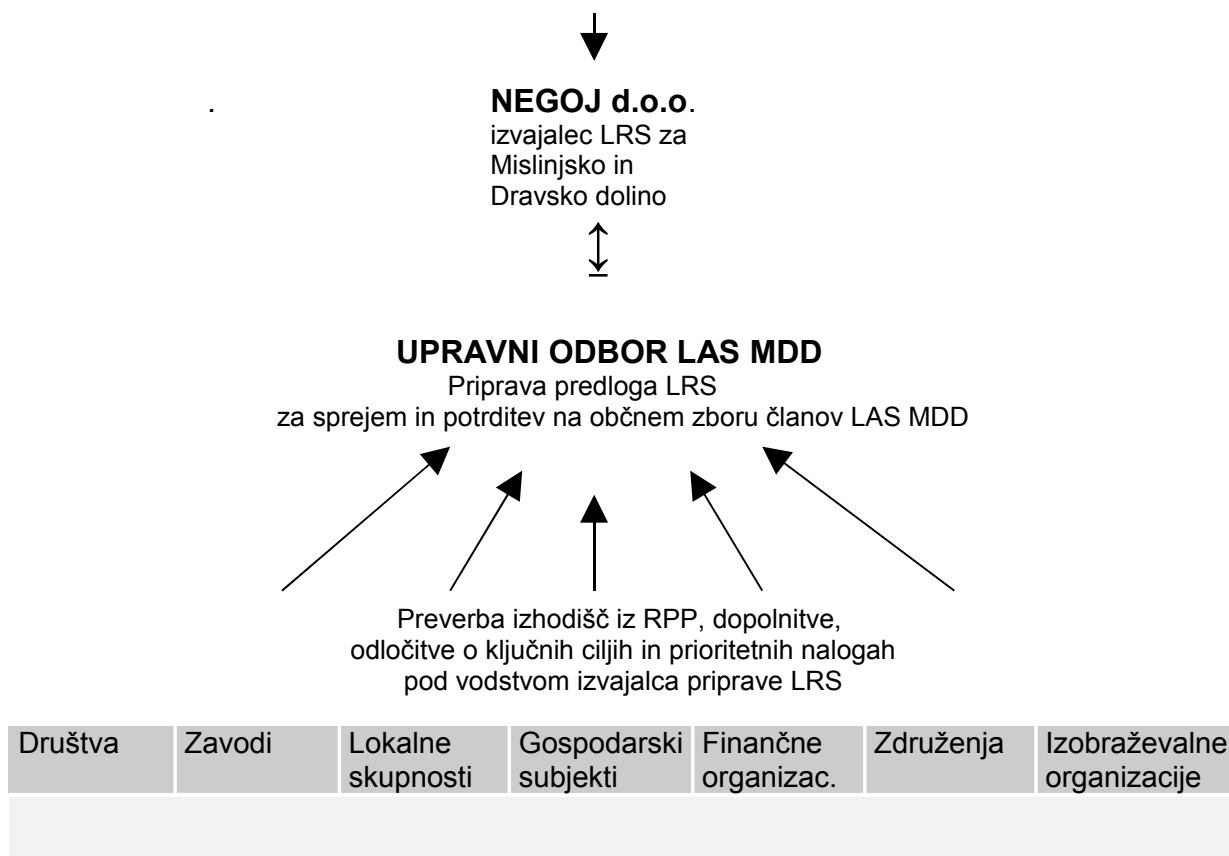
.

**NEGOJ d.o.o**.
izvajalec LRS za Mislinjsko in Dravsko dolino

**UPRAVNI ODBOR LAS MDD**
Priprava predloga LRS za sprejem in potrditev na občnem zboru članov LAS MDD

Preverba izhodišč iz RPP, dopolnitve, odločitve o ključnih ciljih in prioritetnih nalogah pod vodstvom izvajalca priprave LRS

| Društva | Zavodi | Lokalne skupnosti | Gospodarski subjekti | Finančne organizac. | Združenja | Izobraževalne organizacije |
|---|---|---|---|---|---|---|
| | | | | | | |